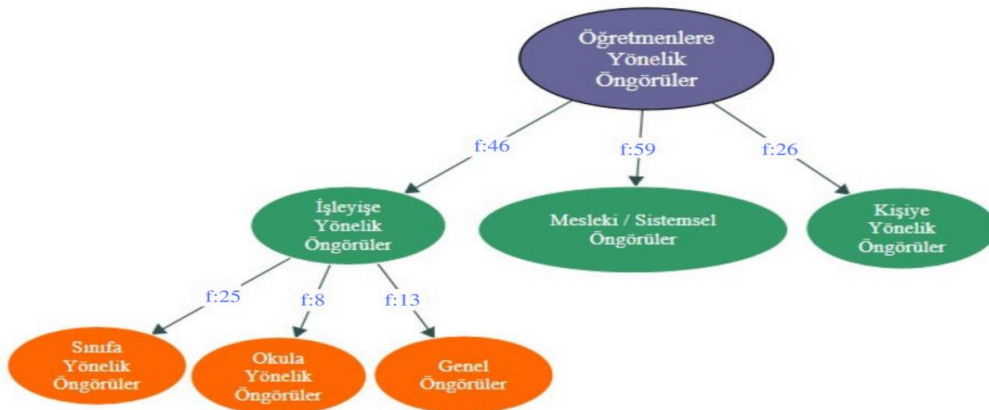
Öğretmenlere Yönelik Öngörüler

f:46

f:59

f:26

İşleyişe Yönelik Öngörüler

Mesleki / Sistemsel Öngörüler

Kişiye Yönelik Öngörüler

f:25

f:8

f:13

Sınıfa Yönelik Öngörüler

Okula Yönelik Öngörüler

Genel Öngörüler